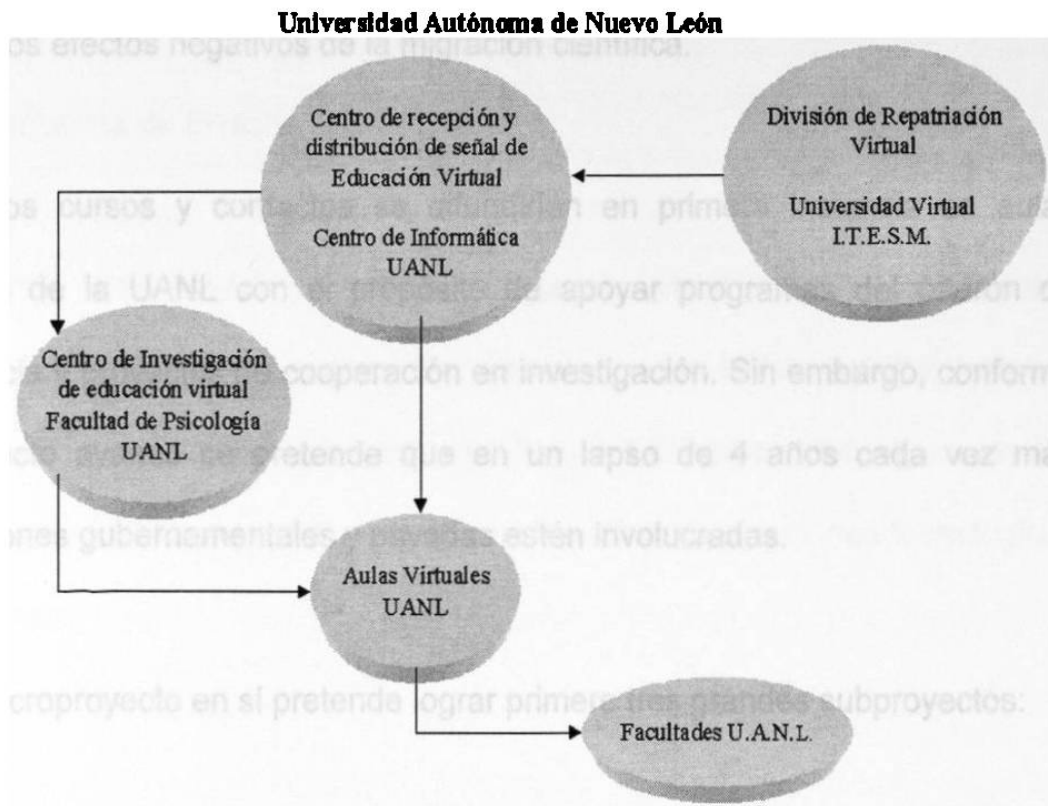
Universidad Autónoma de Nuevo León

os efectos negativos de la migración científica.

Centro de recepción y distribución de señal de Educación Virtual
Centro de Informática UANL

División de Repatriación Virtual
Universidad Virtual I.T.E.S.M.

os cursos y contactar su atención en prim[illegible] aula

de la UANL con el propósito de apoyar programas del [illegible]

Centro de Investigación de educación virtual
Facultad de Psicología UANL

cooperación en investigación. Sin embargo, conform

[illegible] se pretende que en un lapso de 4 años cada vez ma

ones gubernamentales y privadas estén involucradas.

Aulas Virtuales UANL

croproyecto en sí pretende lograr primero tres grandes subproyectos:

Facultades U.A.N.L.